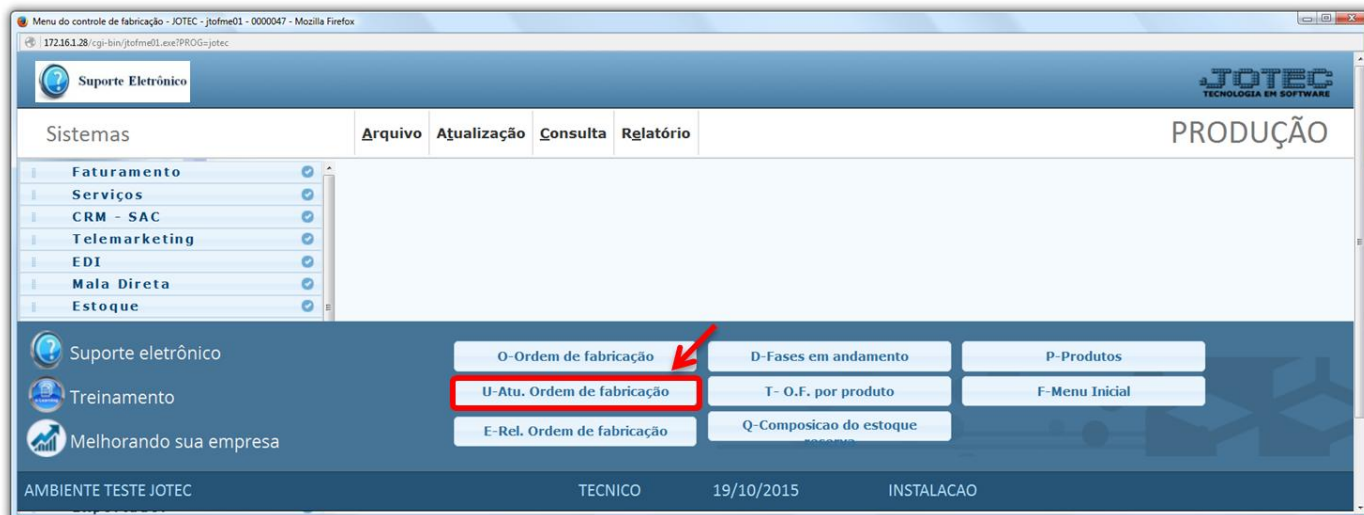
Menu do controle de fabricação - JOTEC - jtofme01 - 0000047 - Mozilla Firefox

172.16.1.28/cgi-bin/jtofme01.exe?PROG=jotec

Suporte Eletrônico

JOTEC
TECNOLOGIA EM SOFTWARE

Sistemas

Arquivo Atualização Consulta Relatório

PRODUÇÃO

Faturamento
Serviços
CRM - SAC
Telemarketing
EDI
Mala Direta
Estoque

Suporte eletrônico
Treinamento
Melhorando sua empresa

O-Ordem de fabricação
D-Fases em andamento
P-Produtos
U-Atu. Ordem de fabricação
T- O.F. por produto
F-Menu Inicial
E-Rel. Ordem de fabricação
Q-Composicao do estoque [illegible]

AMBIENTE TESTE JOTEC
TECNICO
19/10/2015
INSTALACAO